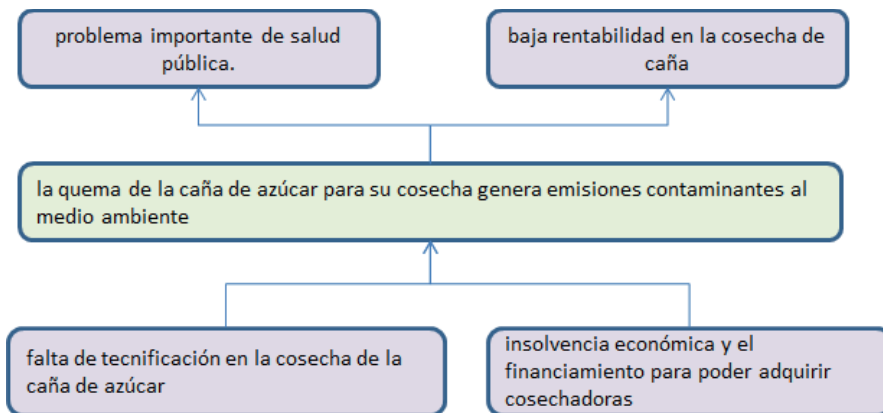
problema importante de salud pública.

baja rentabilidad en la cosecha de caña

la quema de la caña de azúcar para su cosecha genera emisiones contaminantes al medio ambiente

falta de tecnificación en la cosecha de la caña de azúcar

insolvencia económica y el financiamiento para poder adquirir cosechadoras